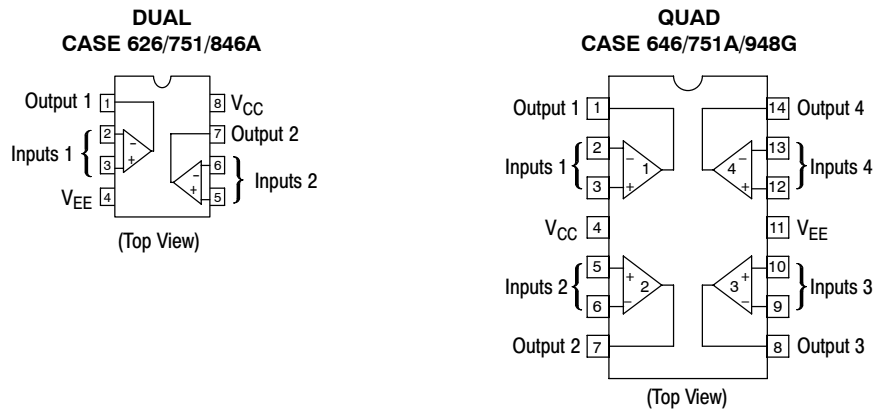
DUAL
CASE 626/751/846A

Output 1 1
Inputs 1 2 3
$V_{EE}$ 4
8 $V_{CC}$
7 Output 2
6 5 Inputs 2
−
+
−
+

(Top View)

QUAD
CASE 646/751A/948G

Output 1 1
Inputs 1 2 3
$V_{CC}$ 4
Inputs 2 5 6
Output 2 7
14 Output 4
13 12 Inputs 4
11 $V_{EE}$
10 9 Inputs 3
8 Output 3
−
+
1
4
−
+
+
−
2
3
+
−

(Top View)